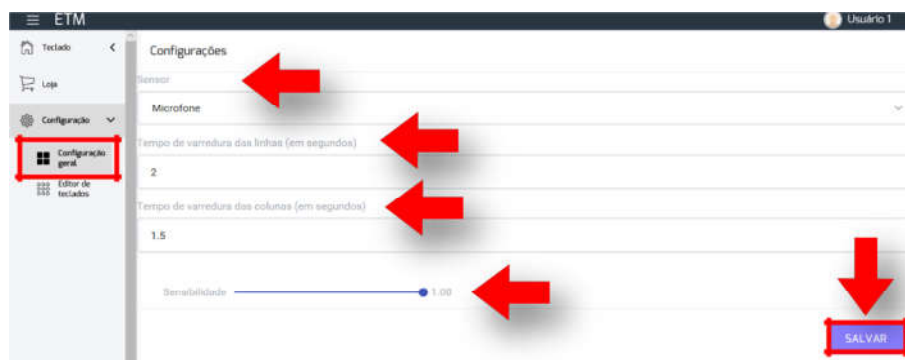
ETM

Usuário 1

Teclado

Loja

Configuração

Configuração geral

Editor de teclados

Configurações

Sensor

Microfone

Tempo de varredura das linhas (em segundos)

2

Tempo de varredura das colunas (em segundos)

1.5

Sensibilidade

1.00

SALVAR